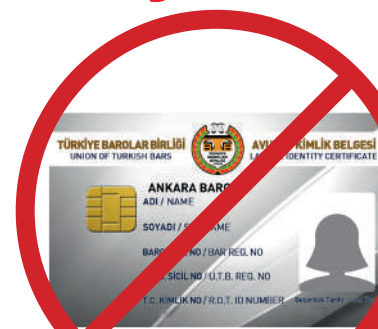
TÜRKİYE BAROLAR BİRLİĞİ
UNION OF TURKISH BARS
AV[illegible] KİMLİK BELGESİ
L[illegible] IDENTITY CERTIFICATE
ANKARA BAR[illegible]
ADI / NAME
SOYADI / S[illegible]NAME
BAR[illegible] NO / BAR REG. NO
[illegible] SİCİL NO / U.T.B. REG. NO
T.C. KİMLİK NO / R.O.T. ID NUMBER
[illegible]